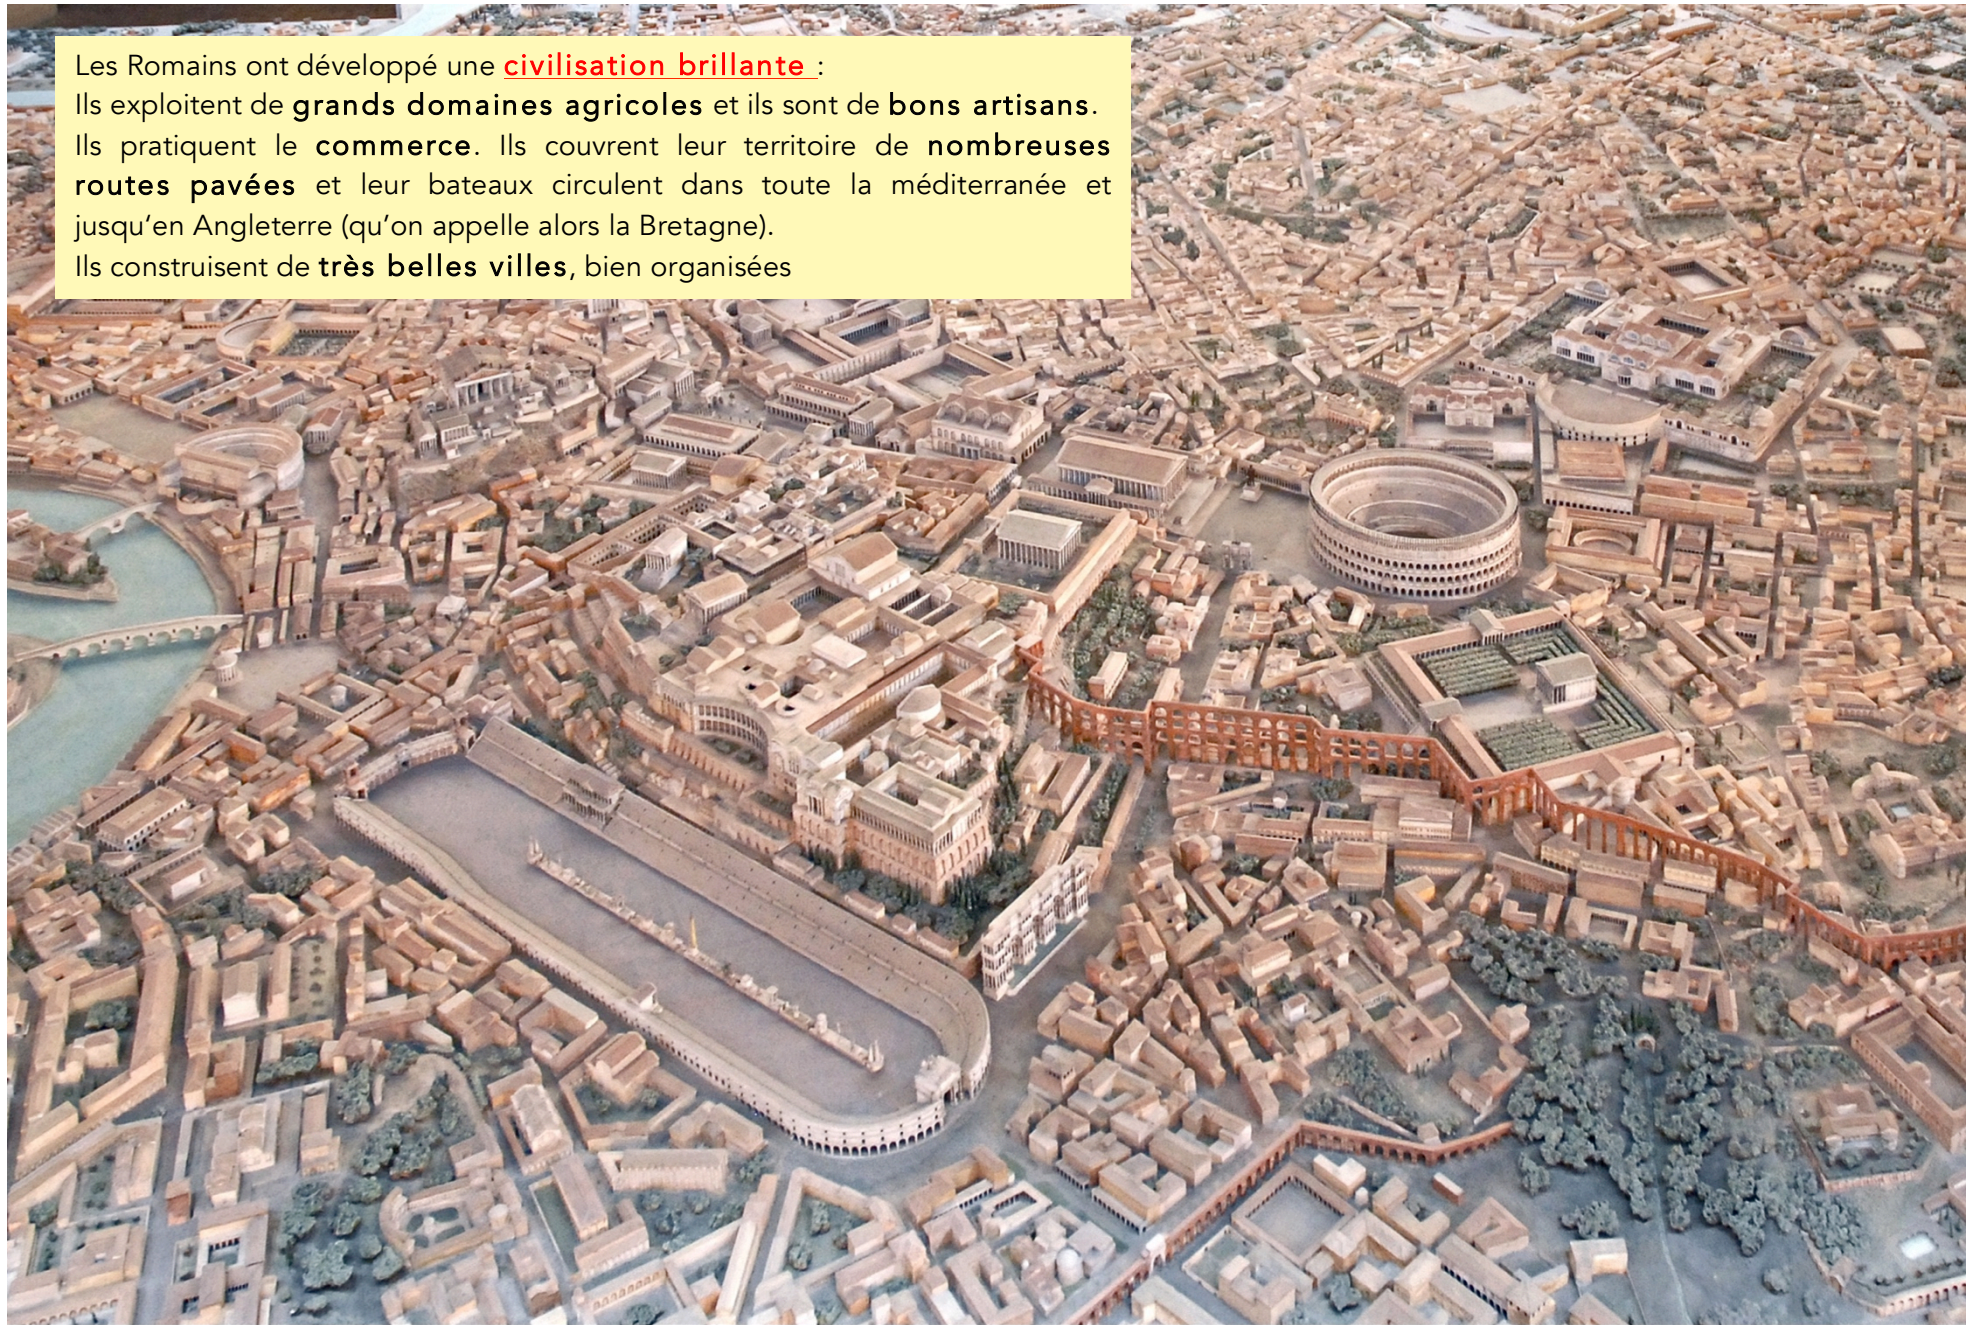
Les Romains ont développé une civilisation brillante :
Ils exploitent de grands domaines agricoles et ils sont de bons artisans.
Ils pratiquent le commerce. Ils couvrent leur territoire de nombreuses routes pavées et leur bateaux circulent dans toute la méditerranée et jusqu'en Angleterre (qu'on appelle alors la Bretagne).
Ils construisent de très belles villes, bien organisées